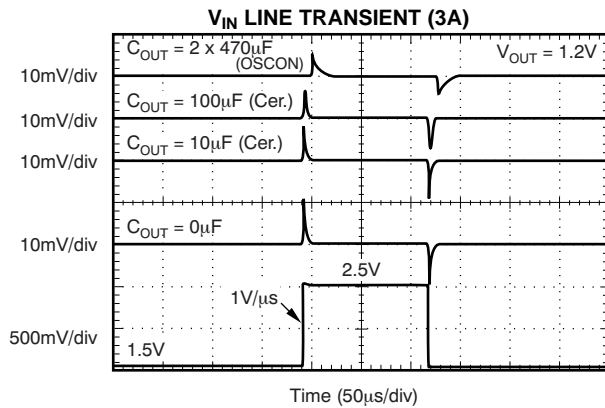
$V_{IN}$ LINE TRANSIENT (3A)

$C_{OUT}$ = 2 x 470μF (OSCON)

$V_{OUT}$ = 1.2V

10mV/div

$C_{OUT}$ = 100μF (Cer.)

10mV/div

$C_{OUT}$ = 10μF (Cer.)

10mV/div

$C_{OUT}$ = 0μF

10mV/div

2.5V

1V/μs

500mV/div

1.5V

Time (50μs/div)